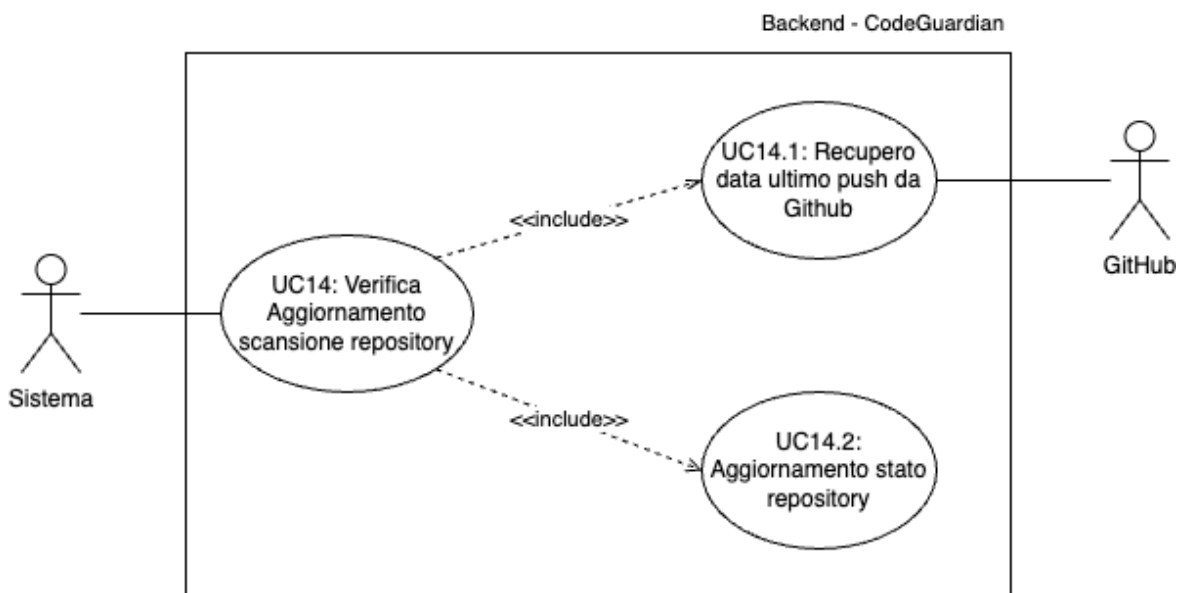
Backend - CodeGuardian

UC14.1: Recupero data ultimo push da Github

GitHub

<<include>>

UC14: Verifica Aggiornamento scansione repository

Sistema

<<include>>

UC14.2: Aggiornamento stato repository